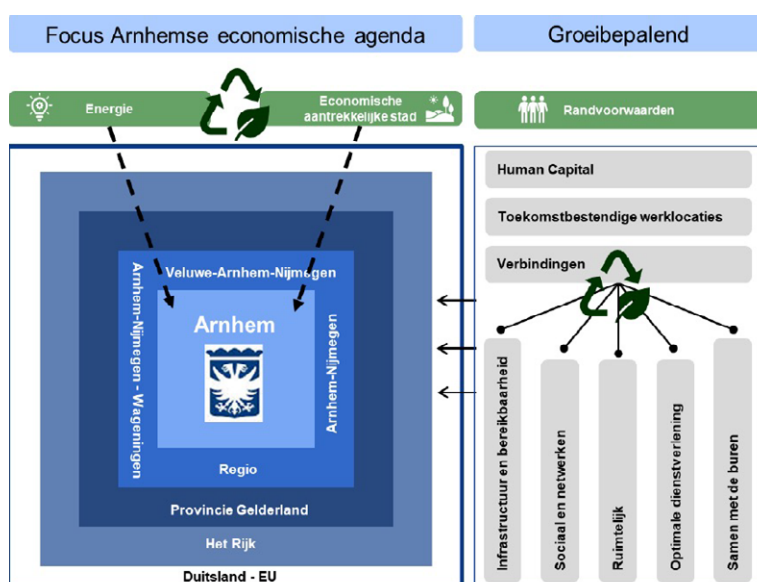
Focus Arnhemse economische agenda

Groeibepalend

Energie

Economische aantrekkelijke stad

Randvoorwaarden

Veluwe-Arnhem-Nijmegen

Arnhem

Arnhem-Nijmegen - Wageningen

Arnhem-Nijmegen

Regio

Provincie Gelderland

Het Rijk

Duitsland - EU

Human Capital

Toekomstbestendige werklocaties

Verbindingen

Infrastructuur en bereikbaarheid

Sociaal en netwerken

Ruimtelijk

Optimale dienstverlening

Samen met de buren